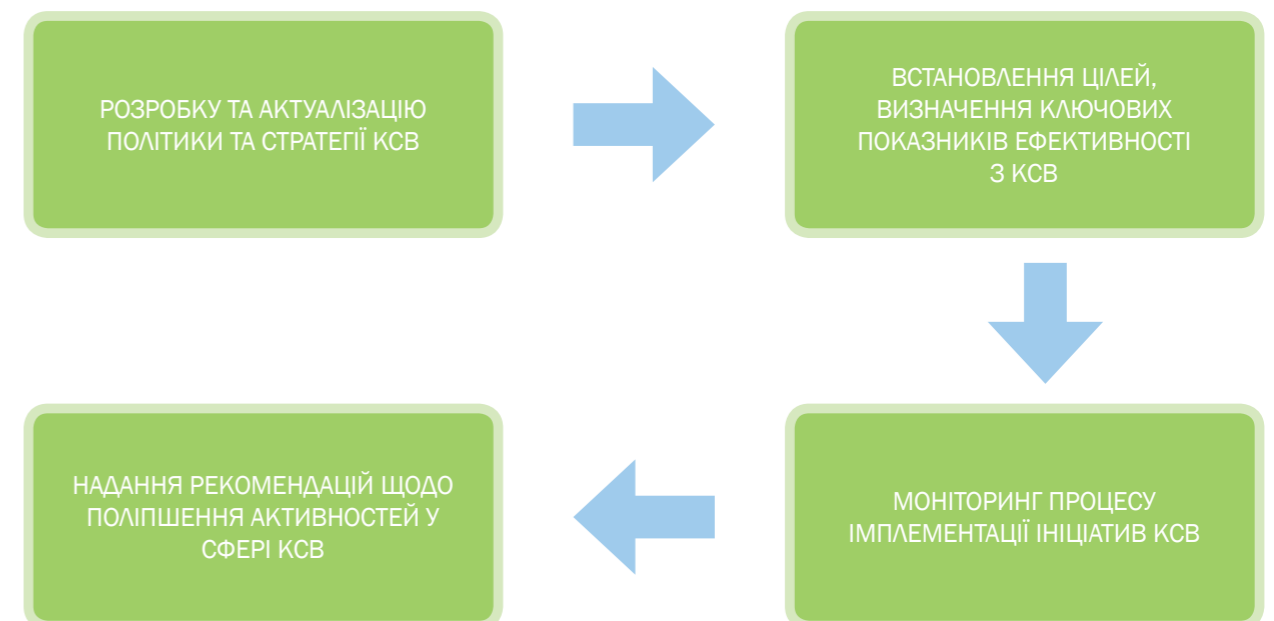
РОЗРОБКУ ТА АКТУАЛІЗАЦІЮ ПОЛІТИКИ ТА СТРАТЕГІЇ КСВ

ВСТАНОВЛЕННЯ ЦІЛЕЙ, ВИЗНАЧЕННЯ КЛЮЧОВИХ ПОКАЗНИКІВ ЕФЕКТИВНОСТІ З КСВ

МОНІТОРИНГ ПРОЦЕСУ ІМПЛЕМЕНТАЦІЇ ІНІЦІАТИВ КСВ

НАДАННЯ РЕКОМЕНДАЦІЙ ЩОДО ПОЛІПШЕННЯ АКТИВНОСТЕЙ У СФЕРІ КСВ